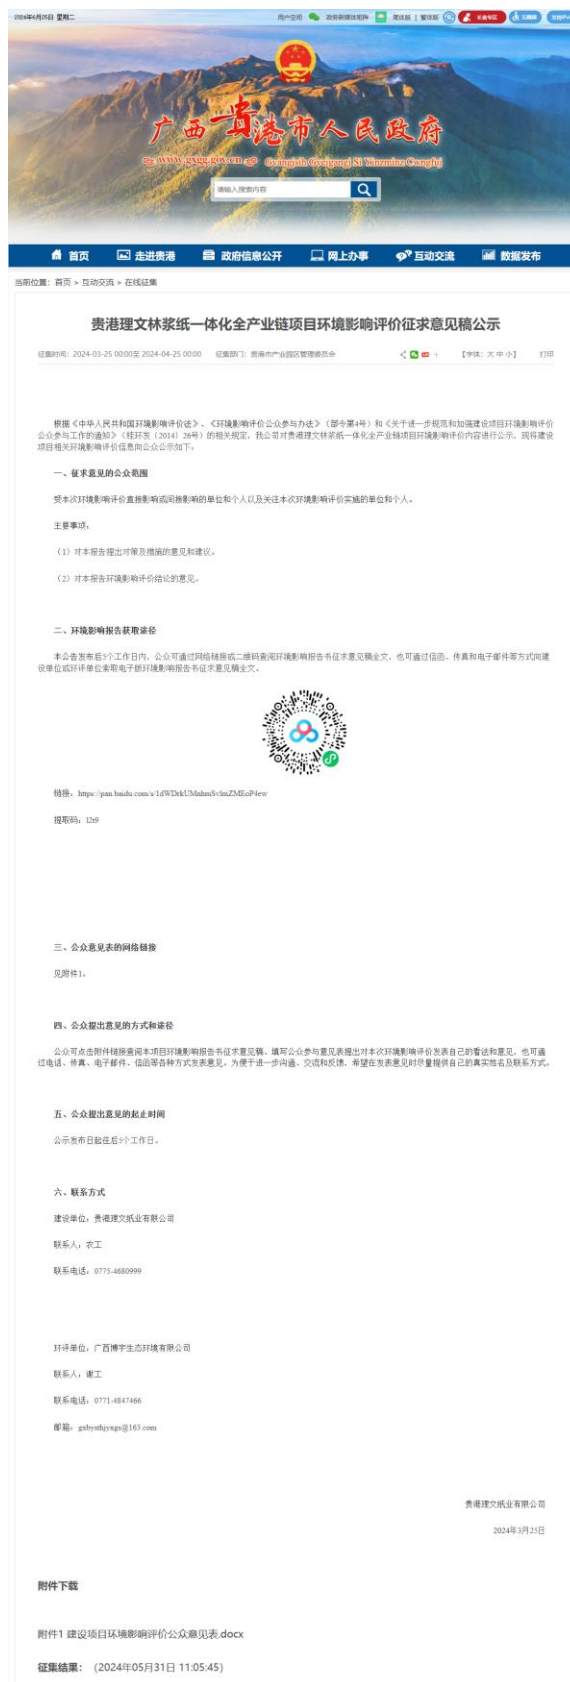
2024年6月05日 星期二

用户空间 政务新媒体矩阵 简体版 | 繁体版 长者专区 无障碍

广西贵港市人民政府
www.gxgg.gov.cn Guangxizhuangzu Guigangshi Renminzhengfu

请输入搜索内容

首页 走进贵港 政府信息公开 网上办事 互动交流 数据发布

当前位置：首页 > 互动交流 > 在线征集

贵港理文林浆纸一体化全产业链项目环境影响评价征求意见稿公示

征集时间：2024-03-25 00:00至 2024-04-25 00:00 征集部门：贵港市产业园区管理委员会 【字体：大 中 小】 打印

根据《中华人民共和国环境影响评价法》、《环境影响评价公众参与办法》（部令第4号）和《关于进一步规范和加强建设项目环境影响评价公众参与工作的通知》（桂环发（2014）26号）的相关规定，我公司对贵港理文林浆纸一体化全产业链项目环境影响评价内容进行公示，现将建设项目相关环境影响评价信息向公众公示如下：

一、征求意见的公众范围

受本次环境影响评价直接影响或间接影响的单位和个人以及关注本次环境影响评价实施的单位和个人。

主要事项：

（1）对本报告提出对策及措施的意见和建议。

（2）对本报告环境影响评价结论的意见。

二、环境影响报告获取途径

本公告发布后5个工作日内，公众可通过网络链接或二维码查阅环境影响报告书征求意见稿全文，也可通过信函、传真和电子邮件等方式向建设单位或环评单位索取电子版环境影响报告书征求意见稿全文。

链接：https://pan.baidu.com/s/1dWDrkUMnhmSvlmZMEoP4ew

提取码：l2t9

三、公众意见表的网络链接

见附件1。

四、公众提出意见的方式和途径

公众可点击附件链接查阅本项目环境影响报告书征求意见稿，填写公众参与意见表提出对本次环境影响评价发表自己的看法和意见，也可通过电话、传真、电子邮件、信函等各种方式发表意见。为便于进一步沟通、交流和反馈，希望在发表意见时尽量提供自己的真实姓名及联系方式。

五、公众提出意见的起止时间

公示发布日起往后5个工作日。

六、联系方式

建设单位：贵港理文纸业有限公司

联系人：农工

联系电话：0775-4680999

环评单位：广西博宇生态环境有限公司

联系人：谢工

联系电话：0771-4847466

邮箱：gxbysthjyxgs@163.com

贵港理文纸业有限公司

2024年3月25日

附件下载

附件1 建设项目环境影响评价公众意见表.docx

征集结果：（2024年05月31日 11:05:45）